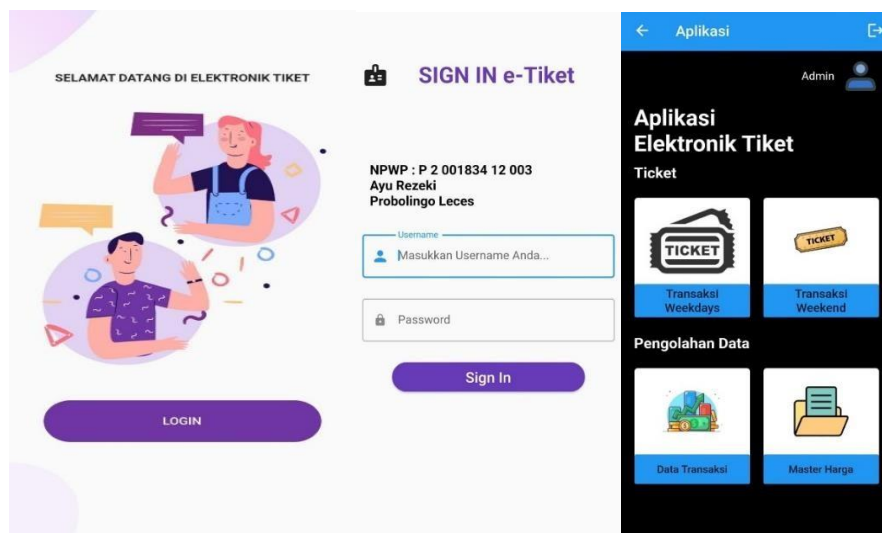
SELAMAT DATANG DI ELEKTRONIK TIKET

LOGIN

SIGN IN e-Tiket

NPWP : P 2 001834 12 003
Ayu Rezeki
Probolingo Leces

Username
Masukkan Username Anda...

Password

Sign In

Aplikasi

Admin

Aplikasi
Elektronik Tiket

Ticket

TICKET
Transaksi Weekdays

TICKET
Transaksi Weekend

Pengolahan Data

Data Transaksi

Master Harga